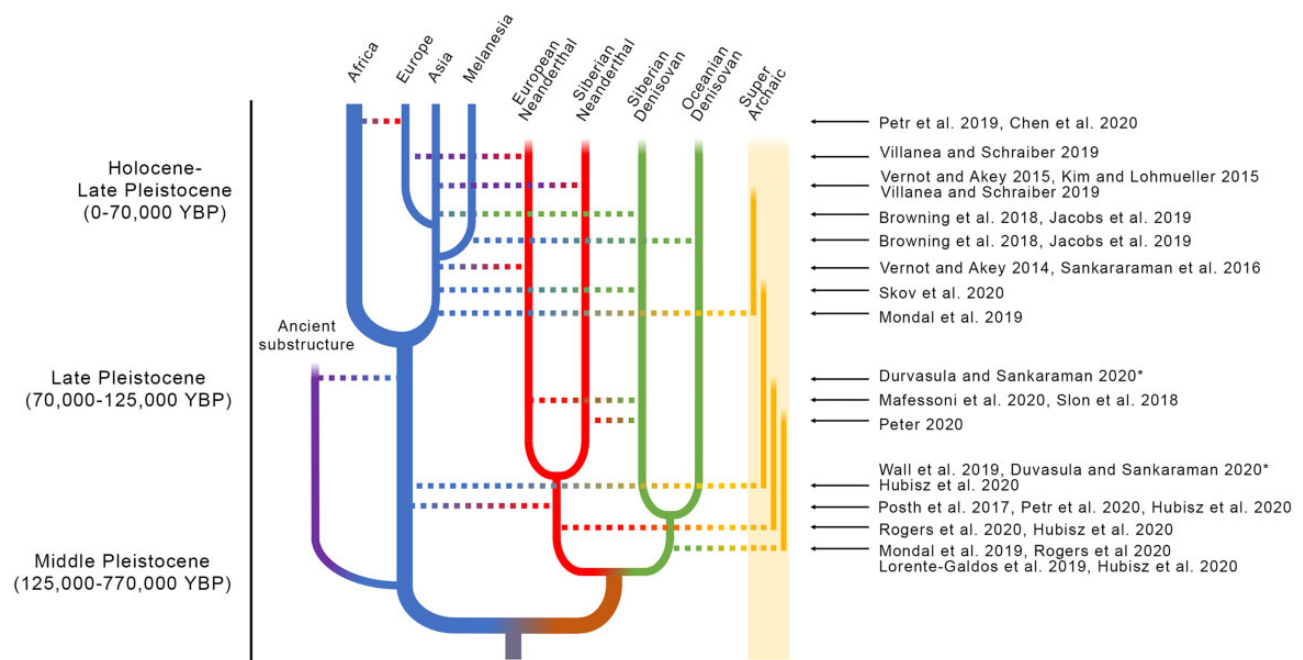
Africa
Europe
Asia
Melanesia
European Neanderthal
Siberian Neanderthal
Siberian Denisovan
Oceanian Denisovan
Super Archaic

Holocene-Late Pleistocene (0-70,000 YBP)

Late Pleistocene (70,000-125,000 YBP)

Middle Pleistocene (125,000-770,000 YBP)

Ancient substructure

Petr et al. 2019, Chen et al. 2020
Villanea and Schraiber 2019
Vernot and Akey 2015, Kim and Lohmueller 2015
Villanea and Schraiber 2019
Browning et al. 2018, Jacobs et al. 2019
Browning et al. 2018, Jacobs et al. 2019
Vernot and Akey 2014, Sankararaman et al. 2016
Skov et al. 2020
Mondal et al. 2019
Durvasula and Sankaraman 2020*
Mafessoni et al. 2020, Slon et al. 2018
Peter 2020
Wall et al. 2019, Duvasula and Sankaraman 2020*
Hubisz et al. 2020
Posth et al. 2017, Petr et al. 2020, Hubisz et al. 2020
Rogers et al. 2020, Hubisz et al. 2020
Mondal et al. 2019, Rogers et al 2020
Lorente-Galdos et al. 2019, Hubisz et al. 2020